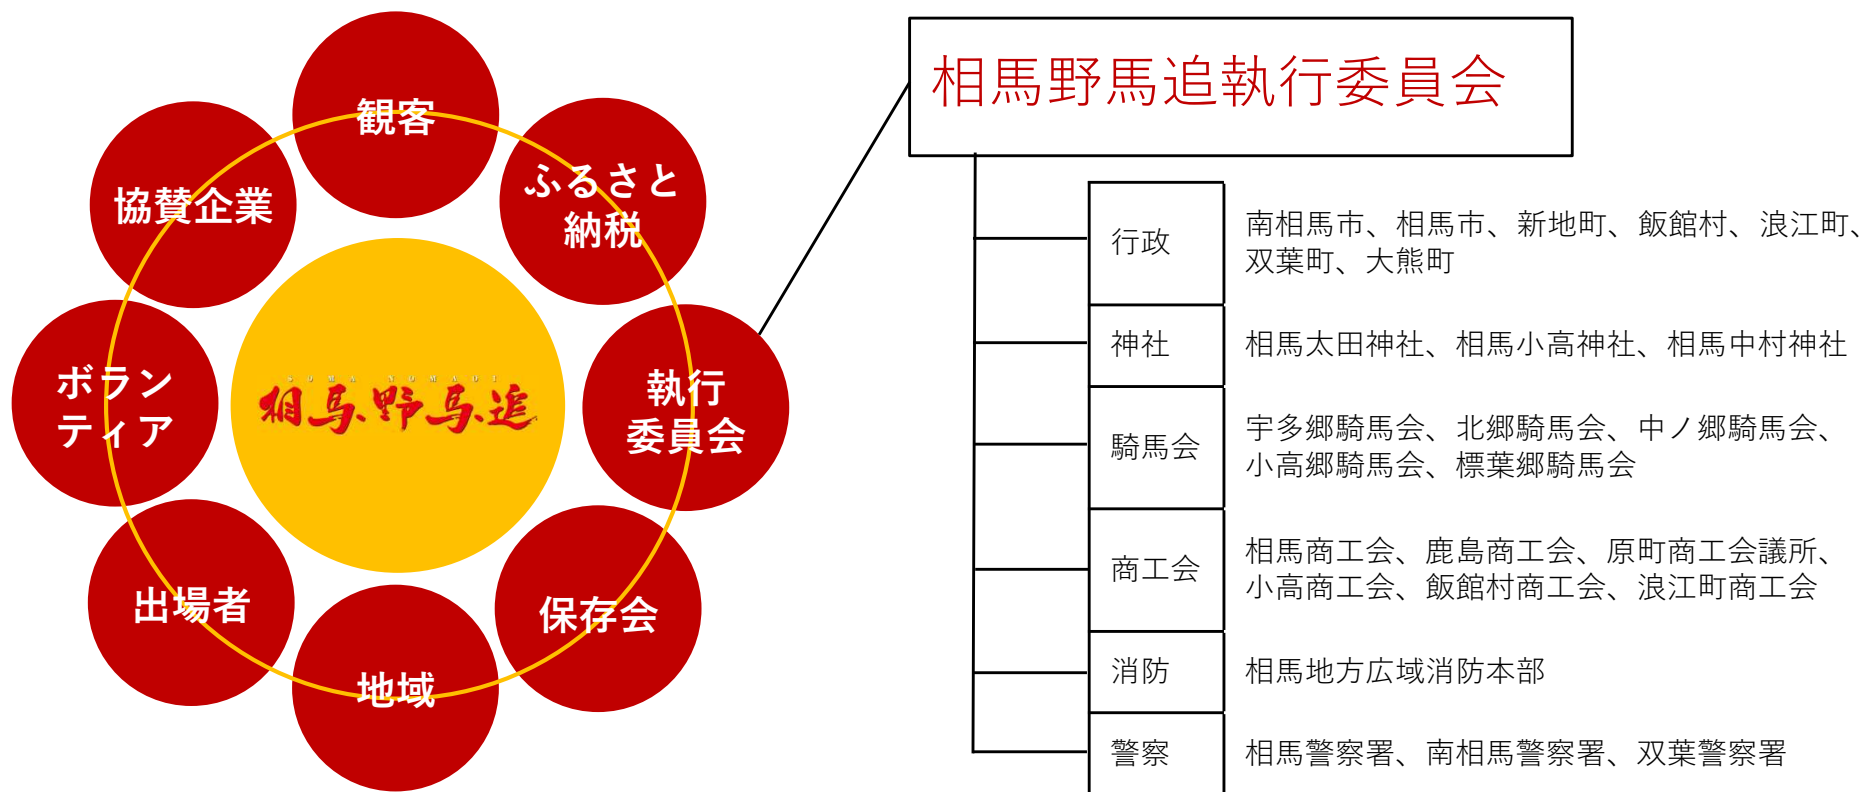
観客

ふるさと納税

執行委員会

保存会

地域

出場者

ボランティア

協賛企業

SOMA NOMAOI

相馬野馬追

相馬野馬追執行委員会

| 行政 | 南相馬市、相馬市、新地町、飯舘村、浪江町、双葉町、大熊町 |
|---|---|
| 神社 | 相馬太田神社、相馬小高神社、相馬中村神社 |
| 騎馬会 | 宇多郷騎馬会、北郷騎馬会、中ノ郷騎馬会、小高郷騎馬会、標葉郷騎馬会 |
| 商工会 | 相馬商工会、鹿島商工会、原町商工会議所、小高商工会、飯舘村商工会、浪江町商工会 |
| 消防 | 相馬地方広域消防本部 |
| 警察 | 相馬警察署、南相馬警察署、双葉警察署 |